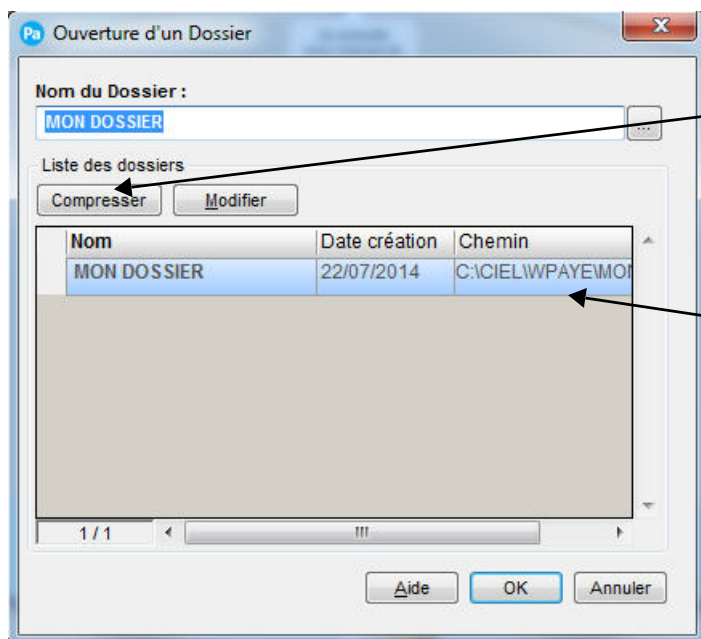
Pa Ouverture d'un Dossier

Nom du Dossier :

MON DOSSIER

...

Liste des dossiers

Compresser

Modifier

| Nom | Date création | Chemin |
|---|---|---|
| MON DOSSIER | 22/07/2014 | C:\CIEL\WPAYE\MO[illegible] |

1 / 1

Aide

OK

Annuler